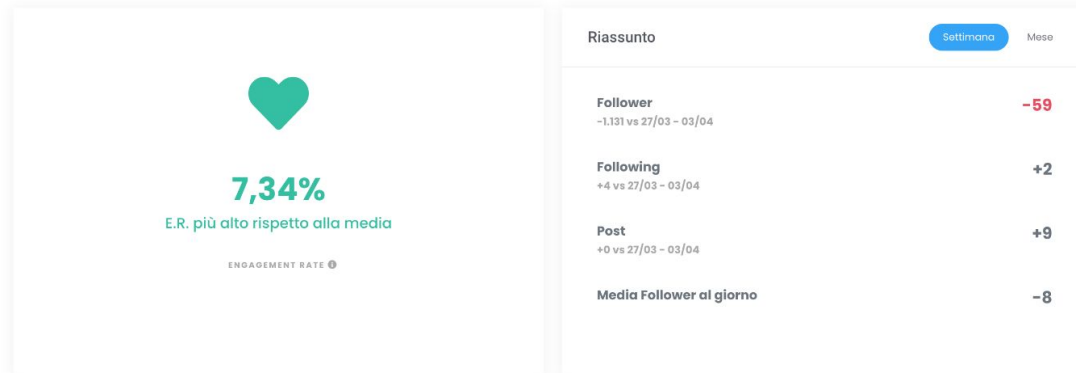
7,34%

E.R. più alto rispetto alla media

ENGAGEMENT RATE

Riassunto

Settimana

Mese

Follower
-1.131 vs 27/03 - 03/04

-59

Following
+4 vs 27/03 - 03/04

+2

Post
+0 vs 27/03 - 03/04

+9

Media Follower al giorno

-8